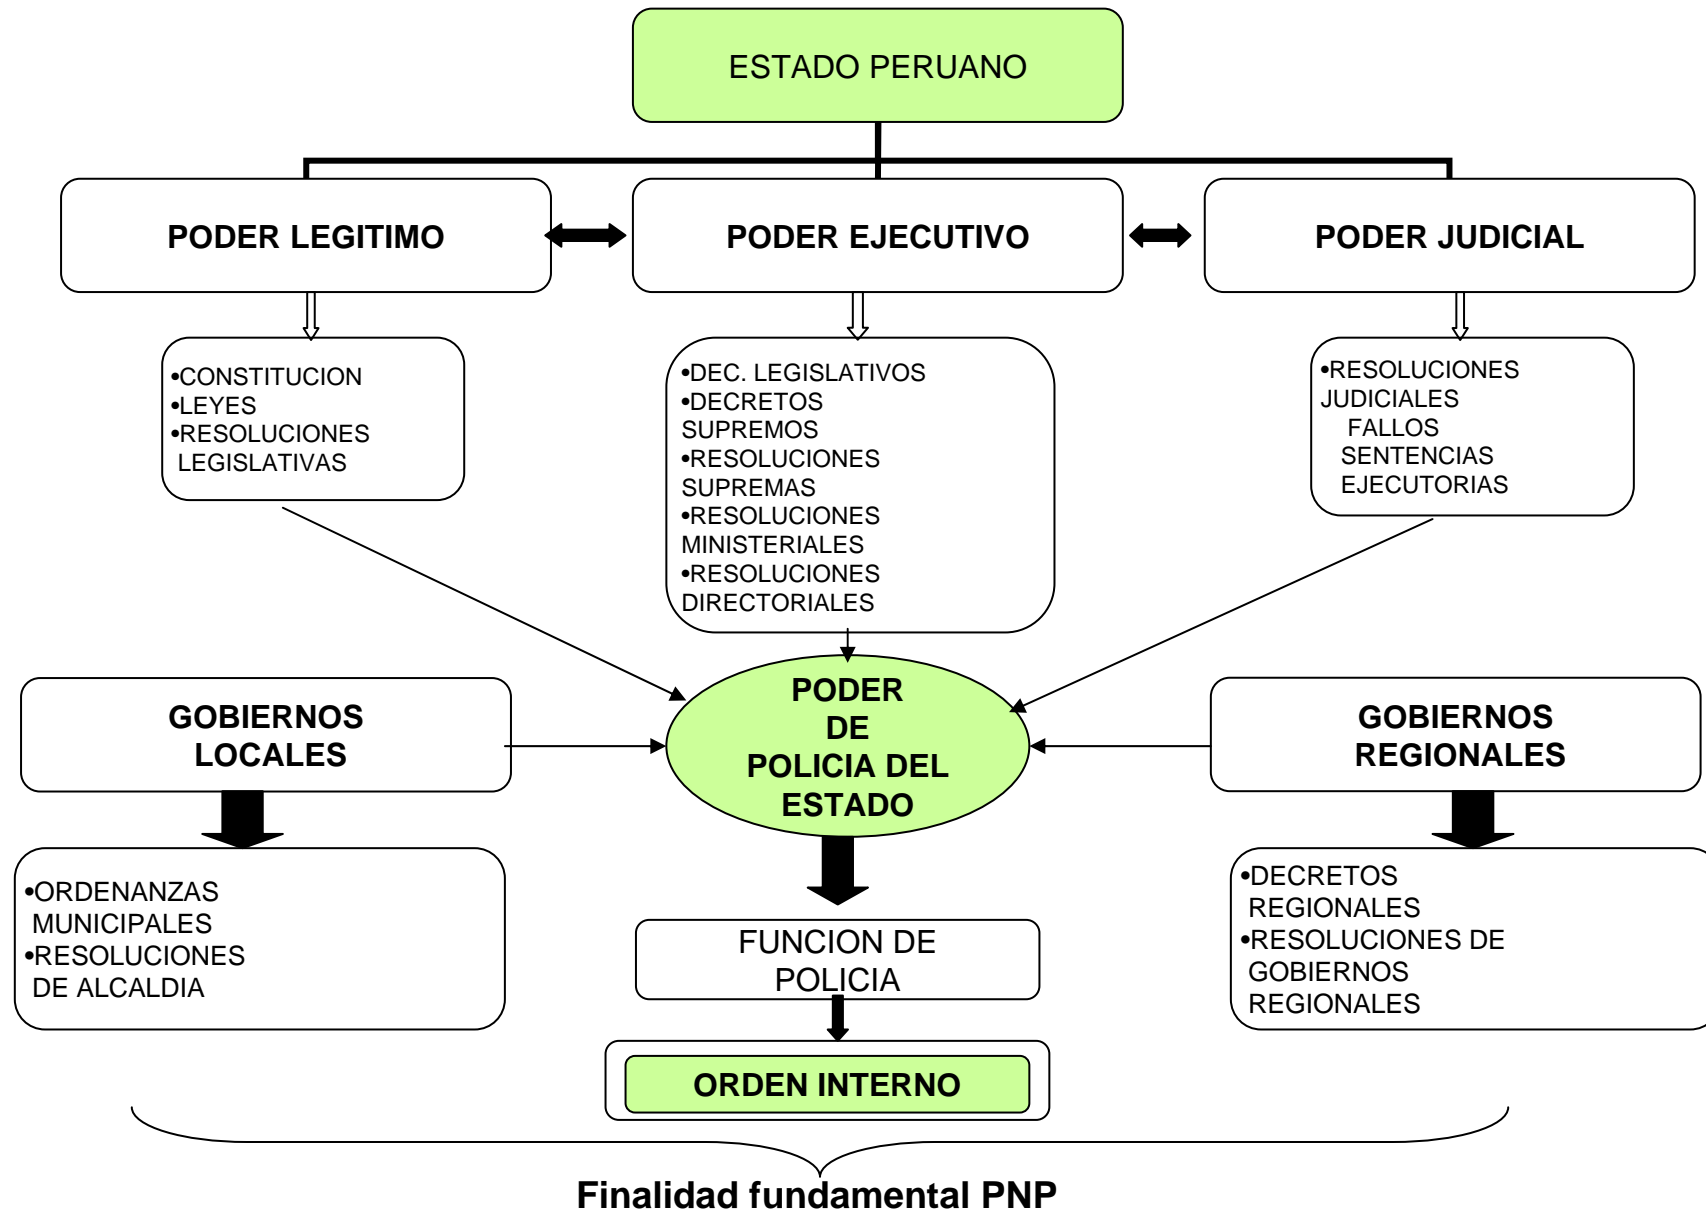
ESTADO PERUANO

PODER LEGITIMO

PODER EJECUTIVO

PODER JUDICIAL

•CONSTITUCION
•LEYES
•RESOLUCIONES LEGISLATIVAS

•DEC. LEGISLATIVOS
•DECRETOS SUPREMOS
•RESOLUCIONES SUPREMAS
•RESOLUCIONES MINISTERIALES
•RESOLUCIONES DIRECTORIALES

•RESOLUCIONES JUDICIALES
FALLOS
SENTENCIAS
EJECUTORIAS

GOBIERNOS LOCALES

PODER DE POLICIA DEL ESTADO

GOBIERNOS REGIONALES

•ORDENANZAS MUNICIPALES
•RESOLUCIONES DE ALCALDIA

FUNCION DE POLICIA

•DECRETOS REGIONALES
•RESOLUCIONES DE GOBIERNOS REGIONALES

ORDEN INTERNO

Finalidad fundamental PNP